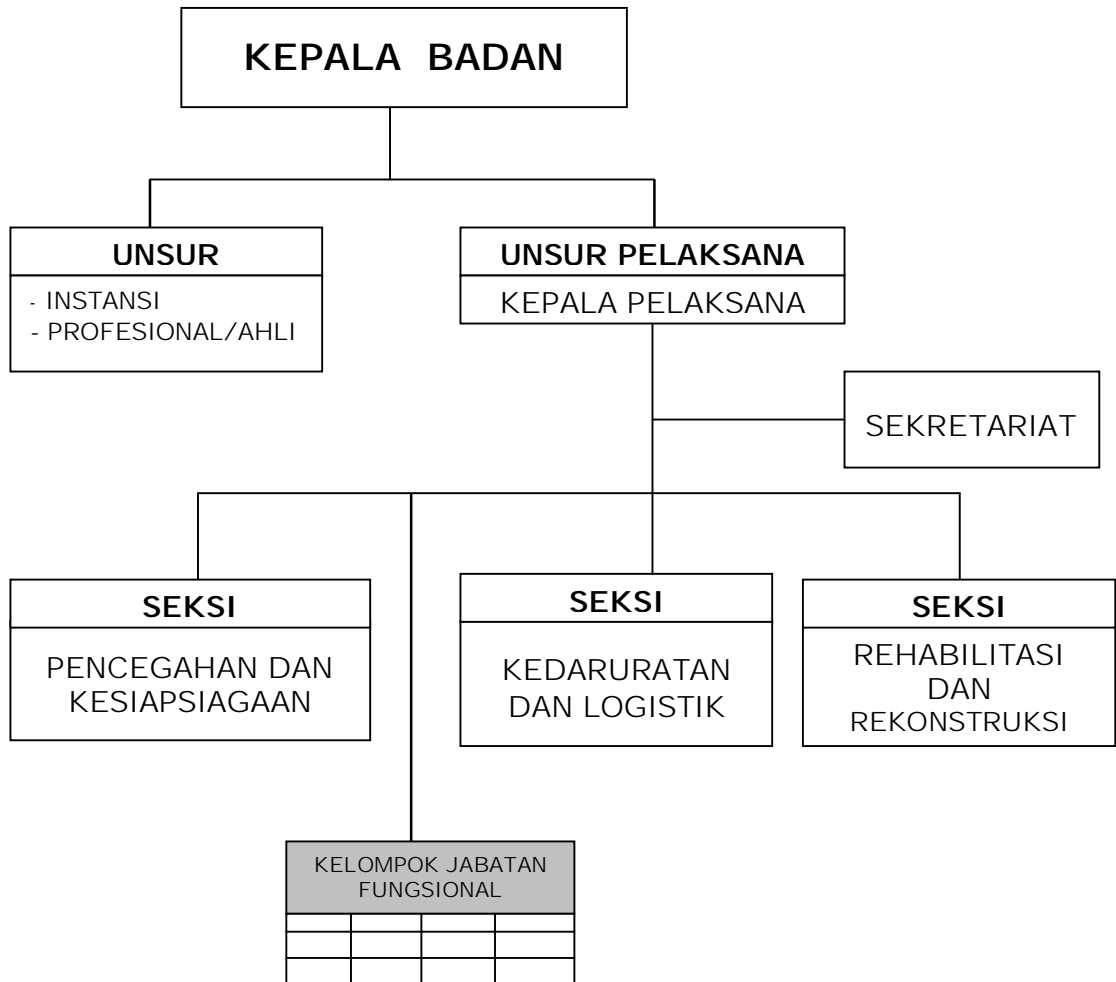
KEPALA BADAN

UNSUR
- INSTANSI
- PROFESIONAL/AHLI

UNSUR PELAKSANA
KEPALA PELAKSANA

SEKRETARIAT

SEKSI
PENCEGAHAN DAN KESIAPSIAGAAN

SEKSI
KEDARURATAN DAN LOGISTIK

SEKSI
REHABILITASI DAN REKONSTRUKSI

KELOMPOK JABATAN FUNGSIONAL